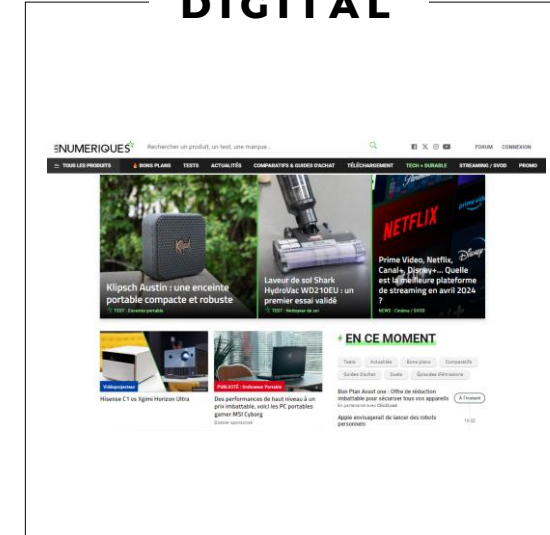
DIGITAL

LESNUMERIQUES

Rechercher un produit, un test, une marque...

FORUM CONNEXION

TOUS LES PRODUITS BONS PLANS TESTS ACTUALITÉS COMPARATIFS & GUIDES D'ACHAT TÉLÉCHARGEMENT TECH + DURABLE STREAMING / SVOD PROMO

Klipsch Austin : une enceinte portable compacte et robuste

TEST · Enceinte portable

Laveur de sol Shark HydroVac WD210EU : un premier essai validé

TEST · Nettoyeur de sol

NETFLIX

Prime Video, Netflix, Canal+, Disney+... Quelle est la meilleure plateforme de streaming en avril 2024 ?

NEWS · Cinéma / SVOD

Vidéoprojecteur

Hisense C1 vs Xgimi Horizon Ultra

PUBLICITÉ · Ordinateur Portable

Des performances de haut niveau à un prix imbattable, voici les PC portables gamer MSI Cyborg

Contenu sponsorisé

EN CE MOMENT

Tests Actualités Bons plans Comparatifs Guides d'achat Duels Épisodes d'émissions

Bon Plan Avast one : Offre de réduction imbattable pour sécuriser tous vos appareils

En partenariat avec ClicDroid

À l'instant

Apple envisagerait de lancer des robots personnels

16:02